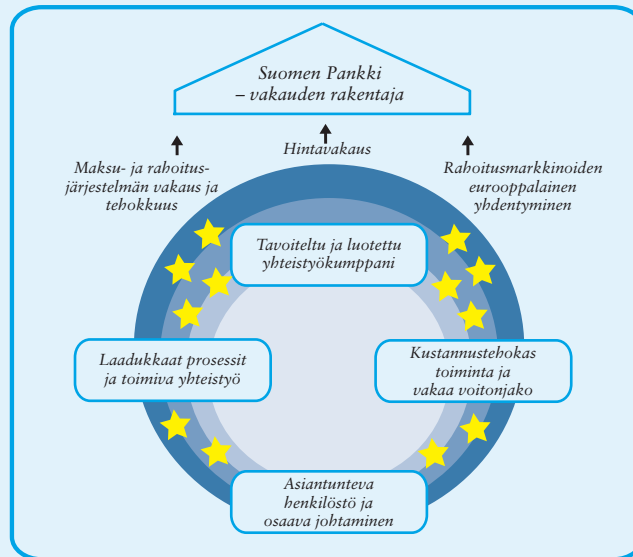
Suomen Pankki – vakauden rakentaja

Maksu- ja rahoitusjärjestelmän vakaus ja tehokkuus

Hintavakaus

Rahoitusmarkkinoiden eurooppalainen yhdentyminen

Tavoiteltu ja luotettu yhteistyökumppani

Laadukkaat prosessit ja toimiva yhteistyö

Kustannustehokas toiminta ja vakaa voitonjako

Asiantunteva henkilöstö ja osaava johtaminen